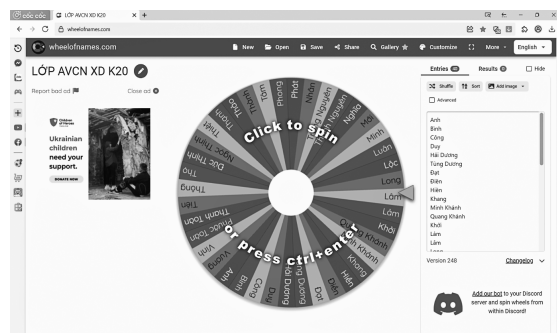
Cốc Cốc | LỚP AVCN XD K20 × +

wheelofnames.com

wheelofnames.com

New | Open | Save | Share | Gallery | Customize | More | English

LỚP AVCN XD K20

Report bad ad | Close ad

Children of Heroes

Ukrainian children need your support.

DONATE NOW

Click to spin

or press ctrl+enter

Tâm
Phong
Phát
Nhân
Tùng Nguyên
Thảo Nguyên
Nghĩa
Hồ
Minh
Luân
Lộc
Long
Lâm
Khởi
Quang Khánh
Minh Khánh
Khang
Hiền
Đạt
Tùng Dương
Duy
Công
Bình
Anh
Vương
Vinh
Thuận Toàn
Phước Toàn
Tiến
Thông
Đức Thịnh
Ngọc Thịnh
Thiết
Thanh
Thảo

Entries 40 | Results 0 | Hide

Shuffle | Sort | Add image

Advanced

Anh
Bình
Công
Duy
Hải Dương
Tùng Dương
Đạt
Điền
Hiền
Khang
Minh Khánh
Quang Khánh
Khởi
Lâm
Lâm

Version 248 | Changelog

Add our bot to your Discord server and spin wheels from within Discord!